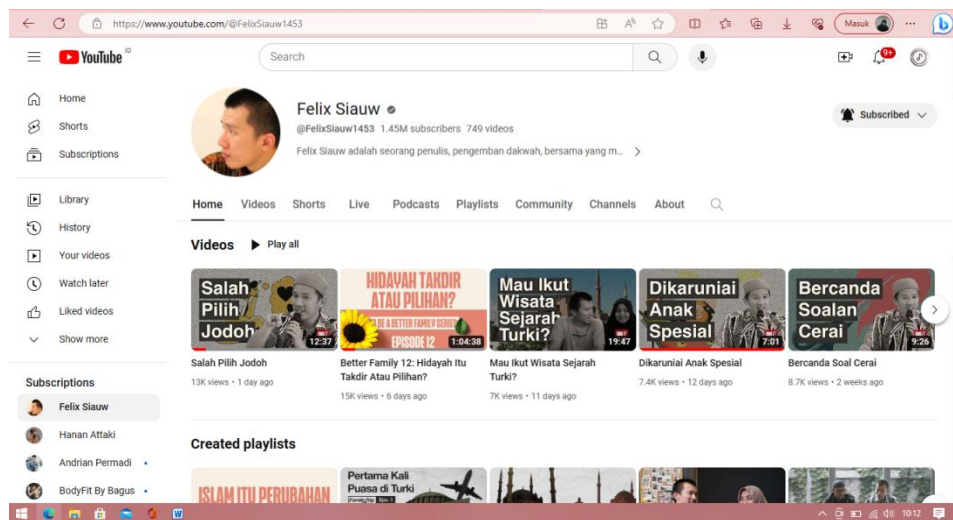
https://www.youtube.com/@FelixSiauw1453

Masuk

YouTube ID

Search

Home
Shorts
Subscriptions

Library
History
Your videos
Watch later
Liked videos
Show more

Subscriptions
Felix Siauw
Hanan Attaki
Andrian Permadi
BodyFit By Bagus

Felix Siauw
@FelixSiauw1453 1.45M subscribers 749 videos
Felix Siauw adalah seorang penulis, pengemban dakwah, bersama yang m...

Subscribed

Home Videos Shorts Live Podcasts Playlists Community Channels About

Videos Play all

Salah Pilih Jodoh
12:37
Salah Pilih Jodoh
13K views • 1 day ago

HIDAYAH TAKDIR ATAU PILIHAN?
BE A BETTER FAMILY SERIES
EPISODE 12
1:04:38
Better Family 12: Hidayah Itu Takdir Atau Pilihan?
15K views • 6 days ago

Mau Ikut Wisata Sejarah Turki?
19:47
Mau Ikut Wisata Sejarah Turki?
7K views • 11 days ago

Dikaruniai Anak Spesial
7:01
Dikaruniai Anak Spesial
7.4K views • 12 days ago

Bercanda Soalan Cerai
9:26
Bercanda Soal Cerai
8.7K views • 2 weeks ago

Created playlists

ISLAM ITU PERUBAHAN
Pertama Kali Puasa di Turki

10:12